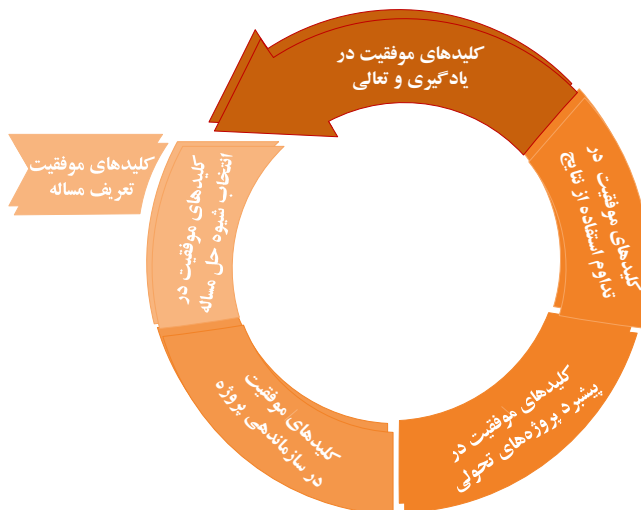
کلیدهای موفقیت در
یادگیری و تعالی

کلیدهای موفقیت در
تداوم استفاده از نتایج

کلیدهای موفقیت در
پیشبرد پروژه‌های تحولی

کلیدهای موفقیت
در سازماندهی پروژه

کلیدهای موفقیت در
انتخاب شیوه حل مساله

کلیدهای موفقیت
تعریف مساله